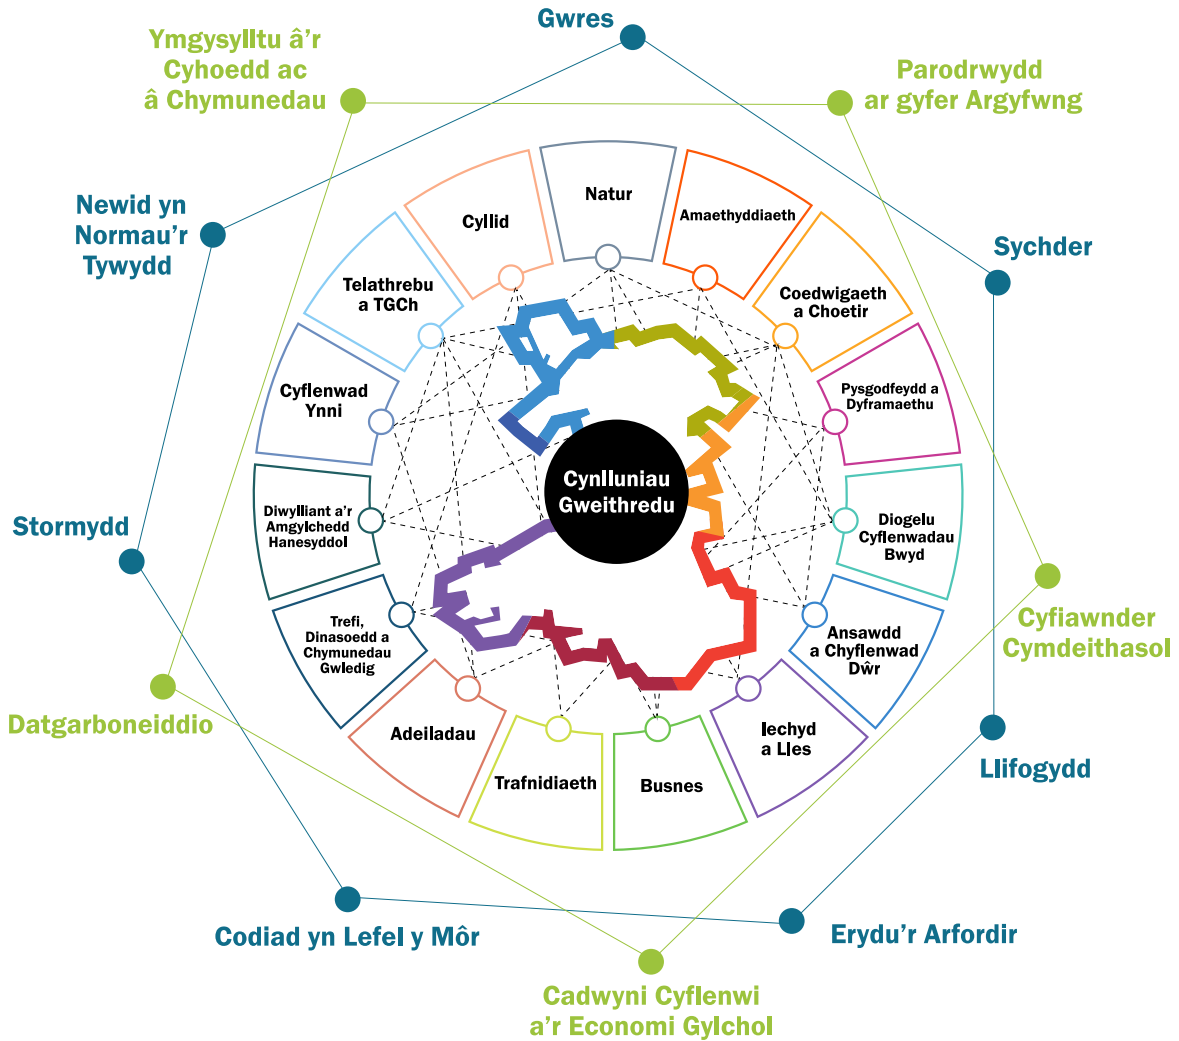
Gwres

Ymgysylltu â'r Cyhoedd ac â Chymunedau

Parodrwydd ar gyfer Argyfwng

Newid yn Normau'r Tywydd

Sychder

Stormydd

Cyfiawnder Cymdeithasol

Datgarboneiddio

Llifogydd

Codiad yn Lefel y Môr

Erydu'r Arfordir

Cadwyni Cyflenwi a'r Economi Gylchol

Natur

Cyllid

Amaethyddiaeth

Telathrebu a TGCh

Coedwigaeth a Choetir

Cyflenwad Ynni

Pysgodfeydd a Dyframaethu

Diwylliant a'r Amgylchedd Hanesyddol

Cynlluniau Gweithredu

Diogelu Cyflenwadau Bwyd

Trefi, Dinasoedd a Chymunedau Gwledig

Ansawdd a Chyflenwad Dŵr

Adeiladu

Iechyd a Lles

Trafnidiaeth

Busnes